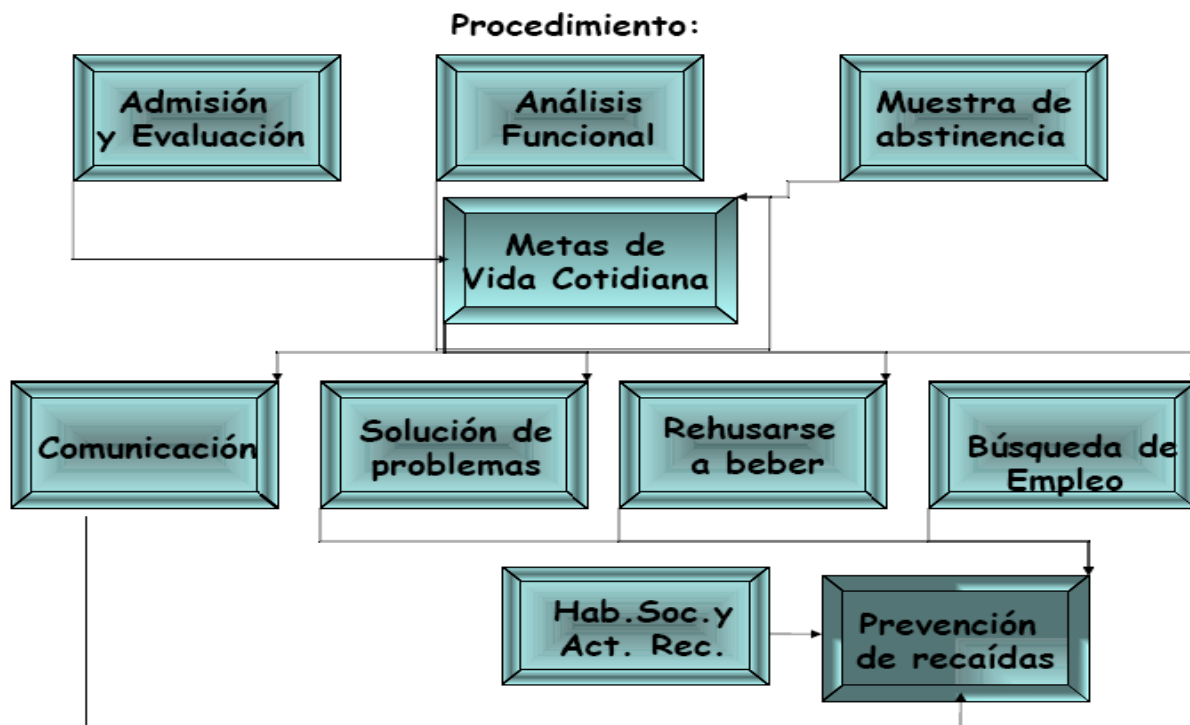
Procedimiento:

Admisión y Evaluación

Análisis Funcional

Muestra de abstinencia

Metas de Vida Cotidiana

Comunicación

Solución de problemas

Rehusarse a beber

Búsqueda de Empleo

Hab.Soc.y Act. Rec.

Prevención de recaídas